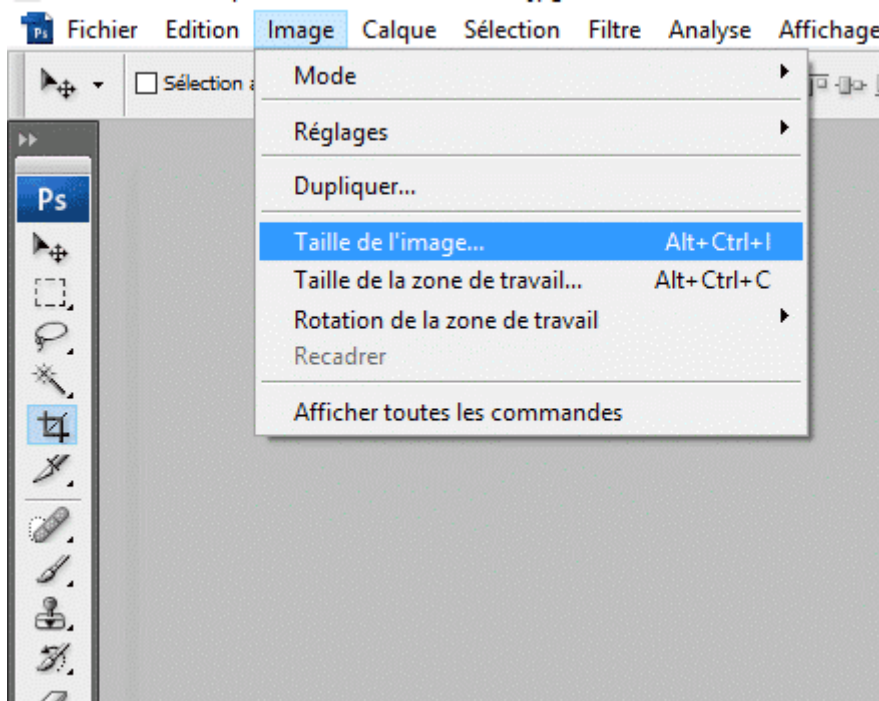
Ps Fichier Edition Image Calque Sélection Filtre Analyse Affichage

Sélection a

Ps

Mode
Réglages
Dupliquer...
Taille de l'image... Alt+Ctrl+I
Taille de la zone de travail... Alt+Ctrl+C
Rotation de la zone de travail
Recadrer
Afficher toutes les commandes